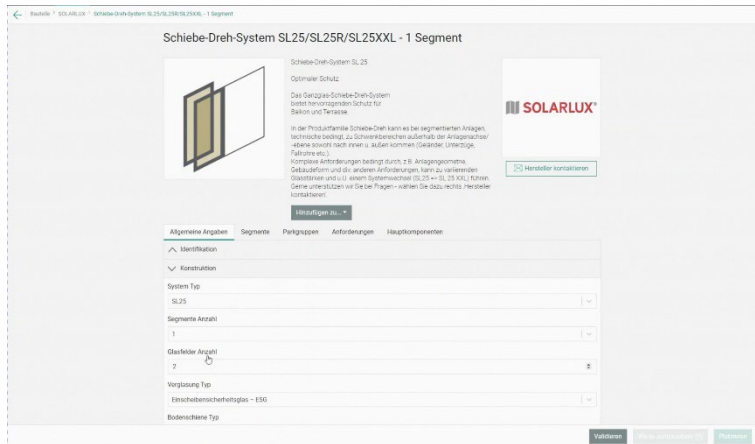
Bauteile > SOLARLUX > Schiebe-Dreh-System SL25/SL25R/SL25XXL - 1 Segment

Schiebe-Dreh-System SL25/SL25R/SL25XXL - 1 Segment

Schiebe-Dreh-System SL 25

Optimaler Schutz

Das Ganzglas-Schiebe-Dreh-System bietet hervorragenden Schutz für Balkon und Terrasse.

In der Produktfamilie Schiebe-Dreh kann es bei segmentierten Anlagen, technische bedingt, zu Schwenkbereichen außerhalb der Anlagenachse/-ebene sowohl nach innen u. außen kommen (Geländer, Unterzüge, Fallrohre etc.).
Komplexe Anforderungen bedingt durch, z.B. Anlagengeometrie, Gebäudeform und div. anderen Anforderungen, kann zu variierenden Glasstärken und u.U. einem Systemwechsel (SL25 => SL 25 XXL) führen. Gerne unterstützen wir Sie bei Fragen - wählen Sie dazu rechts „Hersteller kontaktieren".

SOLARLUX

Hersteller kontaktieren

Hinzufügen zu... ▾

Allgemeine Angaben | Segmente | Parkgruppen | Anforderungen | Hauptkomponenten

Identifikation

Konstruktion

System Typ
SL25

Segmente Anzahl
1

Glasfelder Anzahl
2

Verglasung Typ
Einscheibensicherheitsglas - ESG

Bodenschiene Typ

Validieren | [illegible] | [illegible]